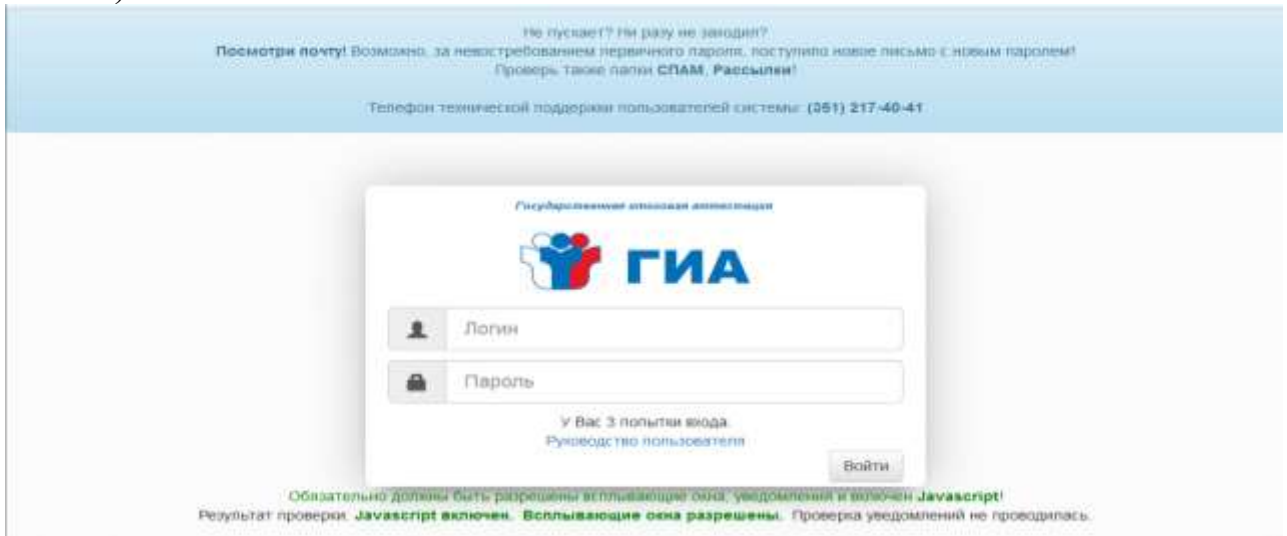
Не пускает? Ни разу не заходил?
**Посмотри почту!** Возможно, за невостребованием первичного пароля, поступило новое письмо с новым паролем!
Проверь также папки **СПАМ**, **Рассылки**!

Телефон технической поддержки пользователей системы: **(351) 217-40-41**

Государственная итоговая аттестация

ГИА

Логин

Пароль

У Вас 3 попытки входа.
Руководство пользователя

Войти

Обязательно должны быть разрешены всплывающие окна, уведомления и включен **Javascript**!
Результат проверки: **Javascript включен. Всплывающие окна разрешены.** Проверка уведомлений не проводилась.